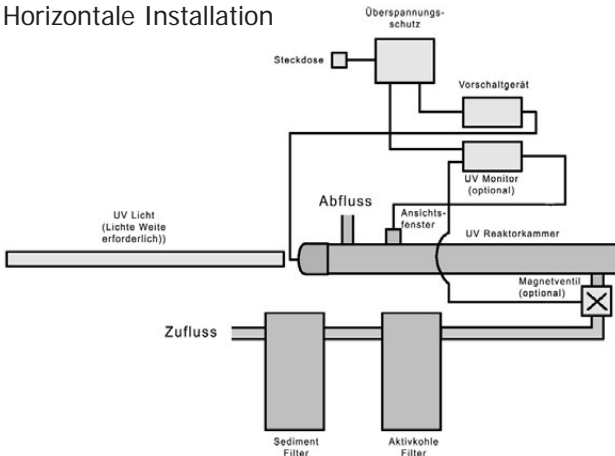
Horizontale Installation

Überspannungsschutz

Steckdose

Vorschaltgerät

UV Monitor (optional)

Abfluss

Ansichtsfenster

UV Licht (Lichte Weite erforderlich))

UV Reaktorkammer

Magnetventil (optional)

Zufluss

Sediment Filter

Aktivkohle Filter